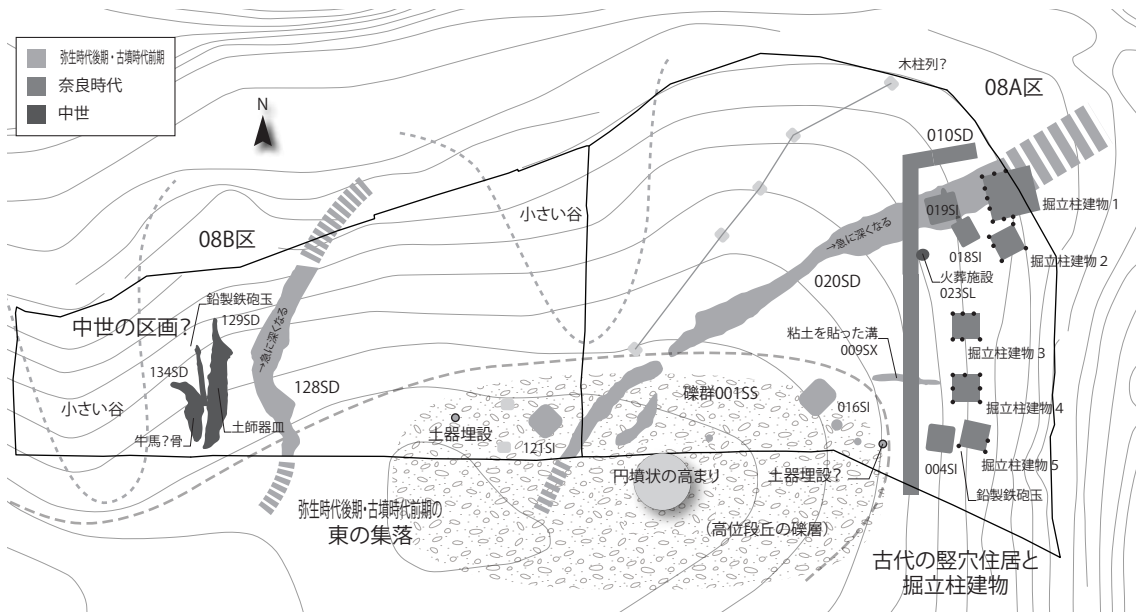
弥生時代後期・古墳時代前期
奈良時代
中世

N

08A区
木柱列?
010SD
019SI
掘立柱建物 1
掘立柱建物 2
018SI
→急に深くなる
火葬施設
023SL
020SD
小さい谷
08B区
鉛製鉄砲玉
中世の区画?
129SD
→急に深くなる
粘土を貼った溝
009SX
掘立柱建物 3
134SD
128SD
礫群001SS
016SI
掘立柱建物 4
小さい谷
牛馬?骨
土師器皿
土器埋設
121SI
土器埋設?
004SI
掘立柱建物 5
円墳状の高まり
鉛製鉄砲玉
弥生時代後期・古墳時代前期の
東の集落
(高位段丘の礫層)
古代の竪穴住居と
掘立柱建物